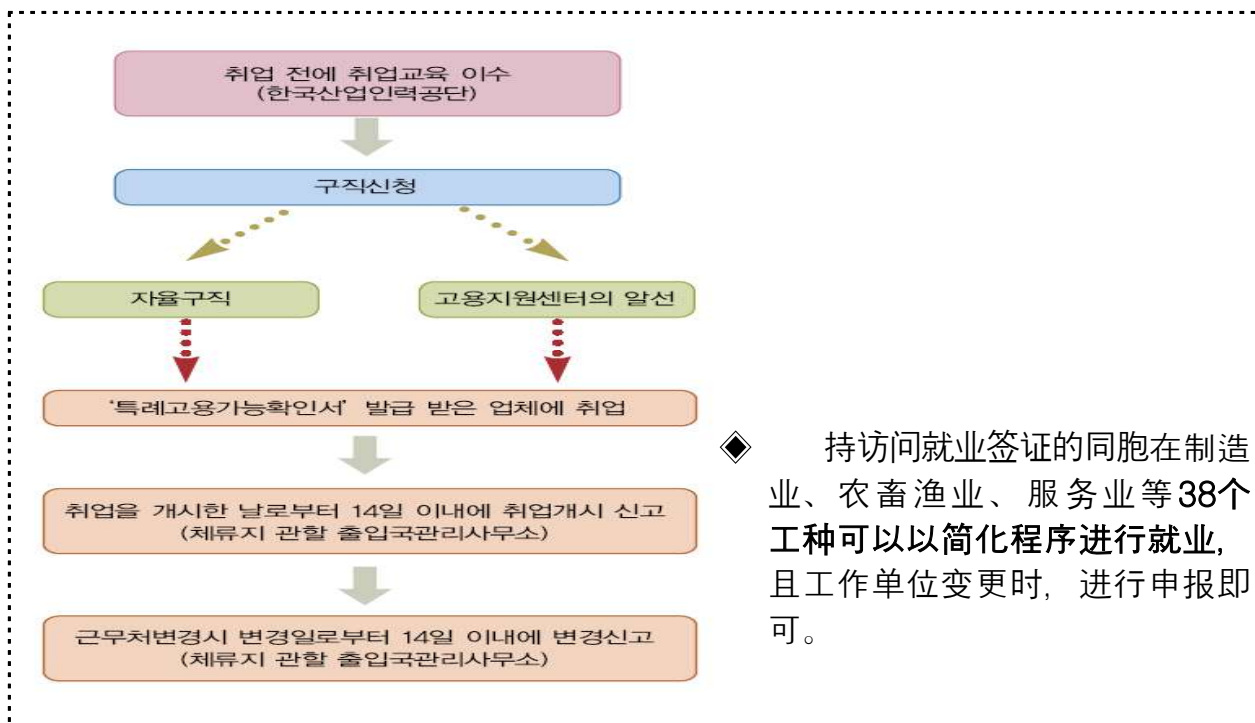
취업 전에 취업교육 이수
(한국산업인력공단)

구직신청

자율구직

고용지원센터의 알선

'특례고용가능확인서' 발급 받은 업체에 취업

취업을 개시한 날로부터 14일 이내에 취업개시 신고
(체류지 관할 출입국관리사무소)

근무처변경시 변경일로부터 14일 이내에 변경신고
(체류지 관할 출입국관리사무소)

◈ 持访问就业签证的同胞在制造业、农畜渔业、服务业等38个工种可以以简化程序进行就业，且工作单位变更时，进行申报即可。